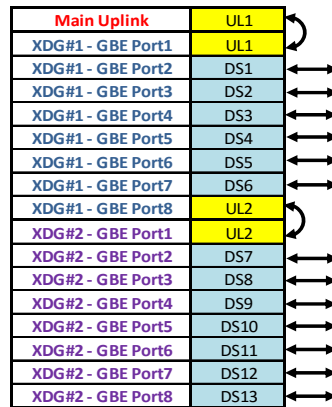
| Main Uplink | UL1 |
|---|---|
| XDG#1 - GBE Port1 | UL1 |
| XDG#1 - GBE Port2 | DS1 |
| XDG#1 - GBE Port3 | DS2 |
| XDG#1 - GBE Port4 | DS3 |
| XDG#1 - GBE Port5 | DS4 |
| XDG#1 - GBE Port6 | DS5 |
| XDG#1 - GBE Port7 | DS6 |
| XDG#1 - GBE Port8 | UL2 |
| XDG#2 - GBE Port1 | UL2 |
| XDG#2 - GBE Port2 | DS7 |
| XDG#2 - GBE Port3 | DS8 |
| XDG#2 - GBE Port4 | DS9 |
| XDG#2 - GBE Port5 | DS10 |
| XDG#2 - GBE Port6 | DS11 |
| XDG#2 - GBE Port7 | DS12 |
| XDG#2 - GBE Port8 | DS13 |